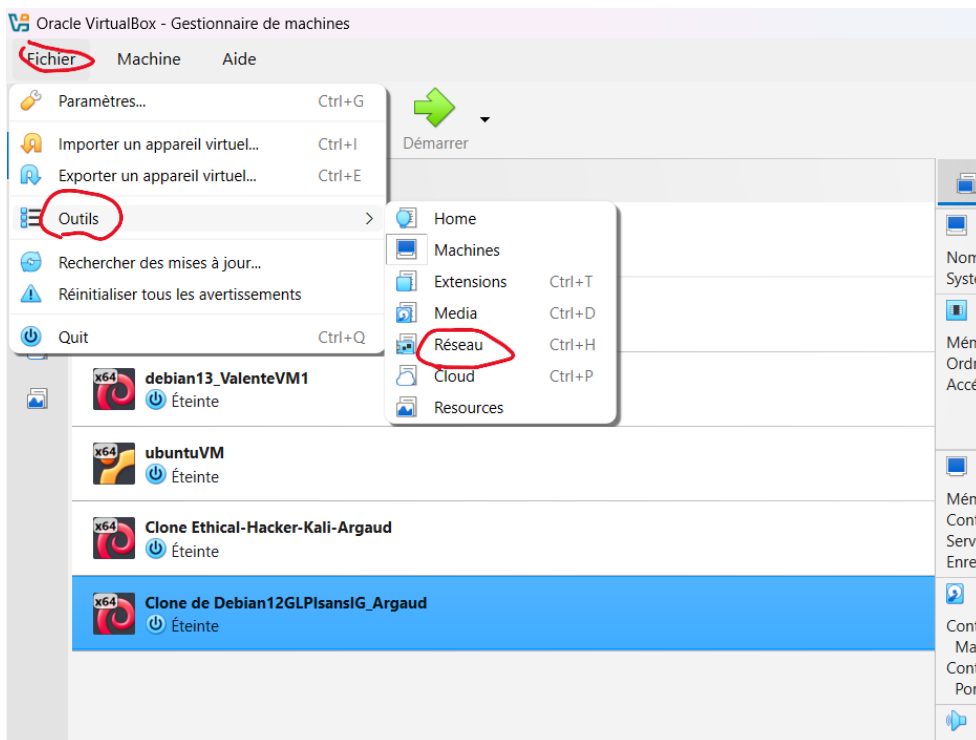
Oracle VirtualBox - Gestionnaire de machines

Fichier Machine Aide

Paramètres... Ctrl+G
Importer un appareil virtuel... Ctrl+I
Exporter un appareil virtuel... Ctrl+E
Outils
Rechercher des mises à jour...
Réinitialiser tous les avertissements
Quit Ctrl+Q

Démarrer

Home
Machines
Extensions Ctrl+T
Media Ctrl+D
Réseau Ctrl+H
Cloud Ctrl+P
Resources

x64 debian13_ValenteVM1
Éteinte

x64 ubuntuVM
Éteinte

x64 Clone Ethical-Hacker-Kali-Argaud
Éteinte

x64 Clone de Debian12GLPIsansIG_Argaud
Éteinte

Nom
Syst
Mén
Ordr
Accé
Mén
Cont
Serv
Enre
Cont
Ma
Cont
Por